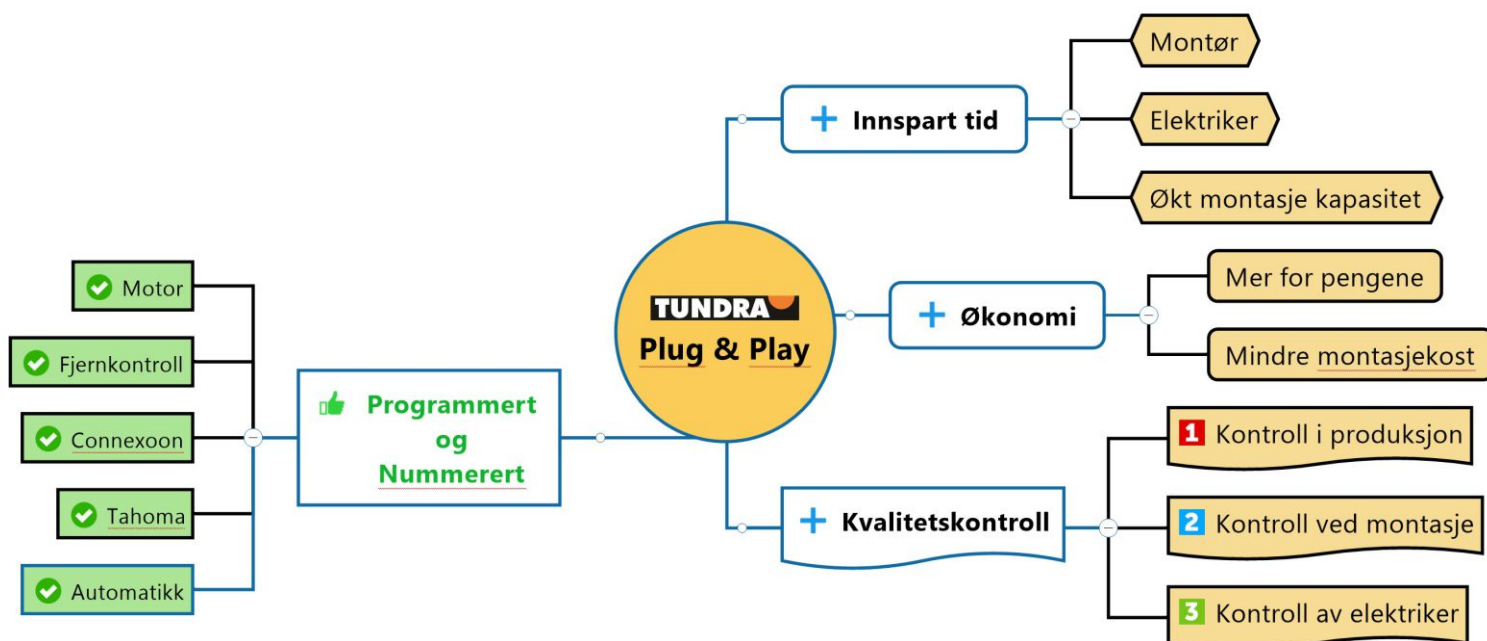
TUNDRA
Plug & Play

Innspart tid
Montør
Elektriker
Økt montasje kapasitet

Økonomi
Mer for pengene
Mindre montasjekost

Kvalitetskontroll
1 Kontroll i produksjon
2 Kontroll ved montasje
3 Kontroll av elektriker

Programmert og Nummerert
Motor
Fjernkontroll
Connexoon
Tahoma
Automatikk